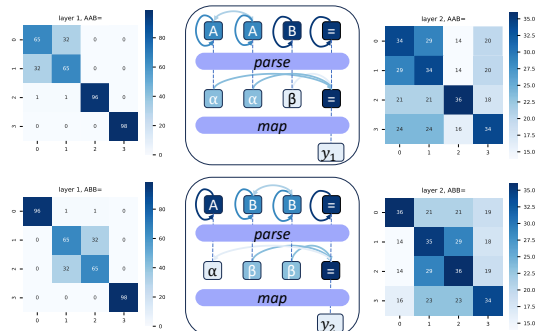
layer 1, AAB=

| | 0 | 1 | 2 | 3 |
|---|---|---|---|---|
| 0 | 61 | 32 | 0 | 0 |
| 1 | 32 | 65 | 0 | 0 |
| 2 | 1 | 1 | 96 | 0 |
| 3 | 0 | 0 | 0 | 98 |

80
60
40
20
0

A A B =
parse
$\alpha$ $\alpha$ $\beta$ =
map
$\gamma_1$

layer 2, AAB=

| | 0 | 1 | 2 | 3 |
|---|---|---|---|---|
| 0 | 34 | 29 | 14 | 20 |
| 1 | 29 | 34 | 14 | 20 |
| 2 | 21 | 21 | 36 | 18 |
| 3 | 24 | 24 | 16 | 34 |

35.0
32.5
30.0
27.5
25.0
22.5
20.0
17.5
15.0

layer 1, ABB=

| | 0 | 1 | 2 | 3 |
|---|---|---|---|---|
| 0 | 96 | 1 | 1 | 0 |
| 1 | 0 | 65 | 32 | 0 |
| 2 | 0 | 32 | 65 | 0 |
| 3 | 0 | 0 | 0 | 98 |

80
60
40
20
0

A B B =
parse
$\alpha$ $\beta$ $\beta$ =
map
$\gamma_2$

layer 2, ABB=

| | 0 | 1 | 2 | 3 |
|---|---|---|---|---|
| 0 | 36 | 21 | 21 | 19 |
| 1 | 14 | 35 | 29 | 18 |
| 2 | 14 | 29 | 36 | 19 |
| 3 | 16 | 23 | 23 | 34 |

35.0
32.5
30.0
27.5
25.0
22.5
20.0
17.5
15.0